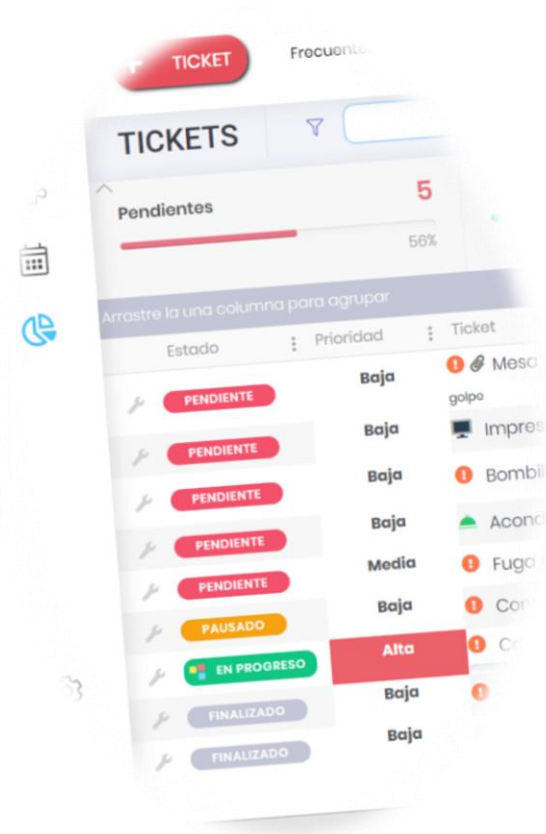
+ TICKET

Frecuent

TICKETS

Pendientes

5

56%

Arrastre la una columna para agrupar

| Estado | Prioridad | Ticket |
|---|---|---|
| PENDIENTE | Baja | Mesa golpo |
| PENDIENTE | Baja | Impres |
| PENDIENTE | Baja | Bombil |
| PENDIENTE | Baja | Acond |
| PENDIENTE | Media | Fuga |
| PAUSADO | Baja | Co |
| EN PROGRESO | Alta | C |
| FINALIZADO | Baja | |
| FINALIZADO | Baja | |